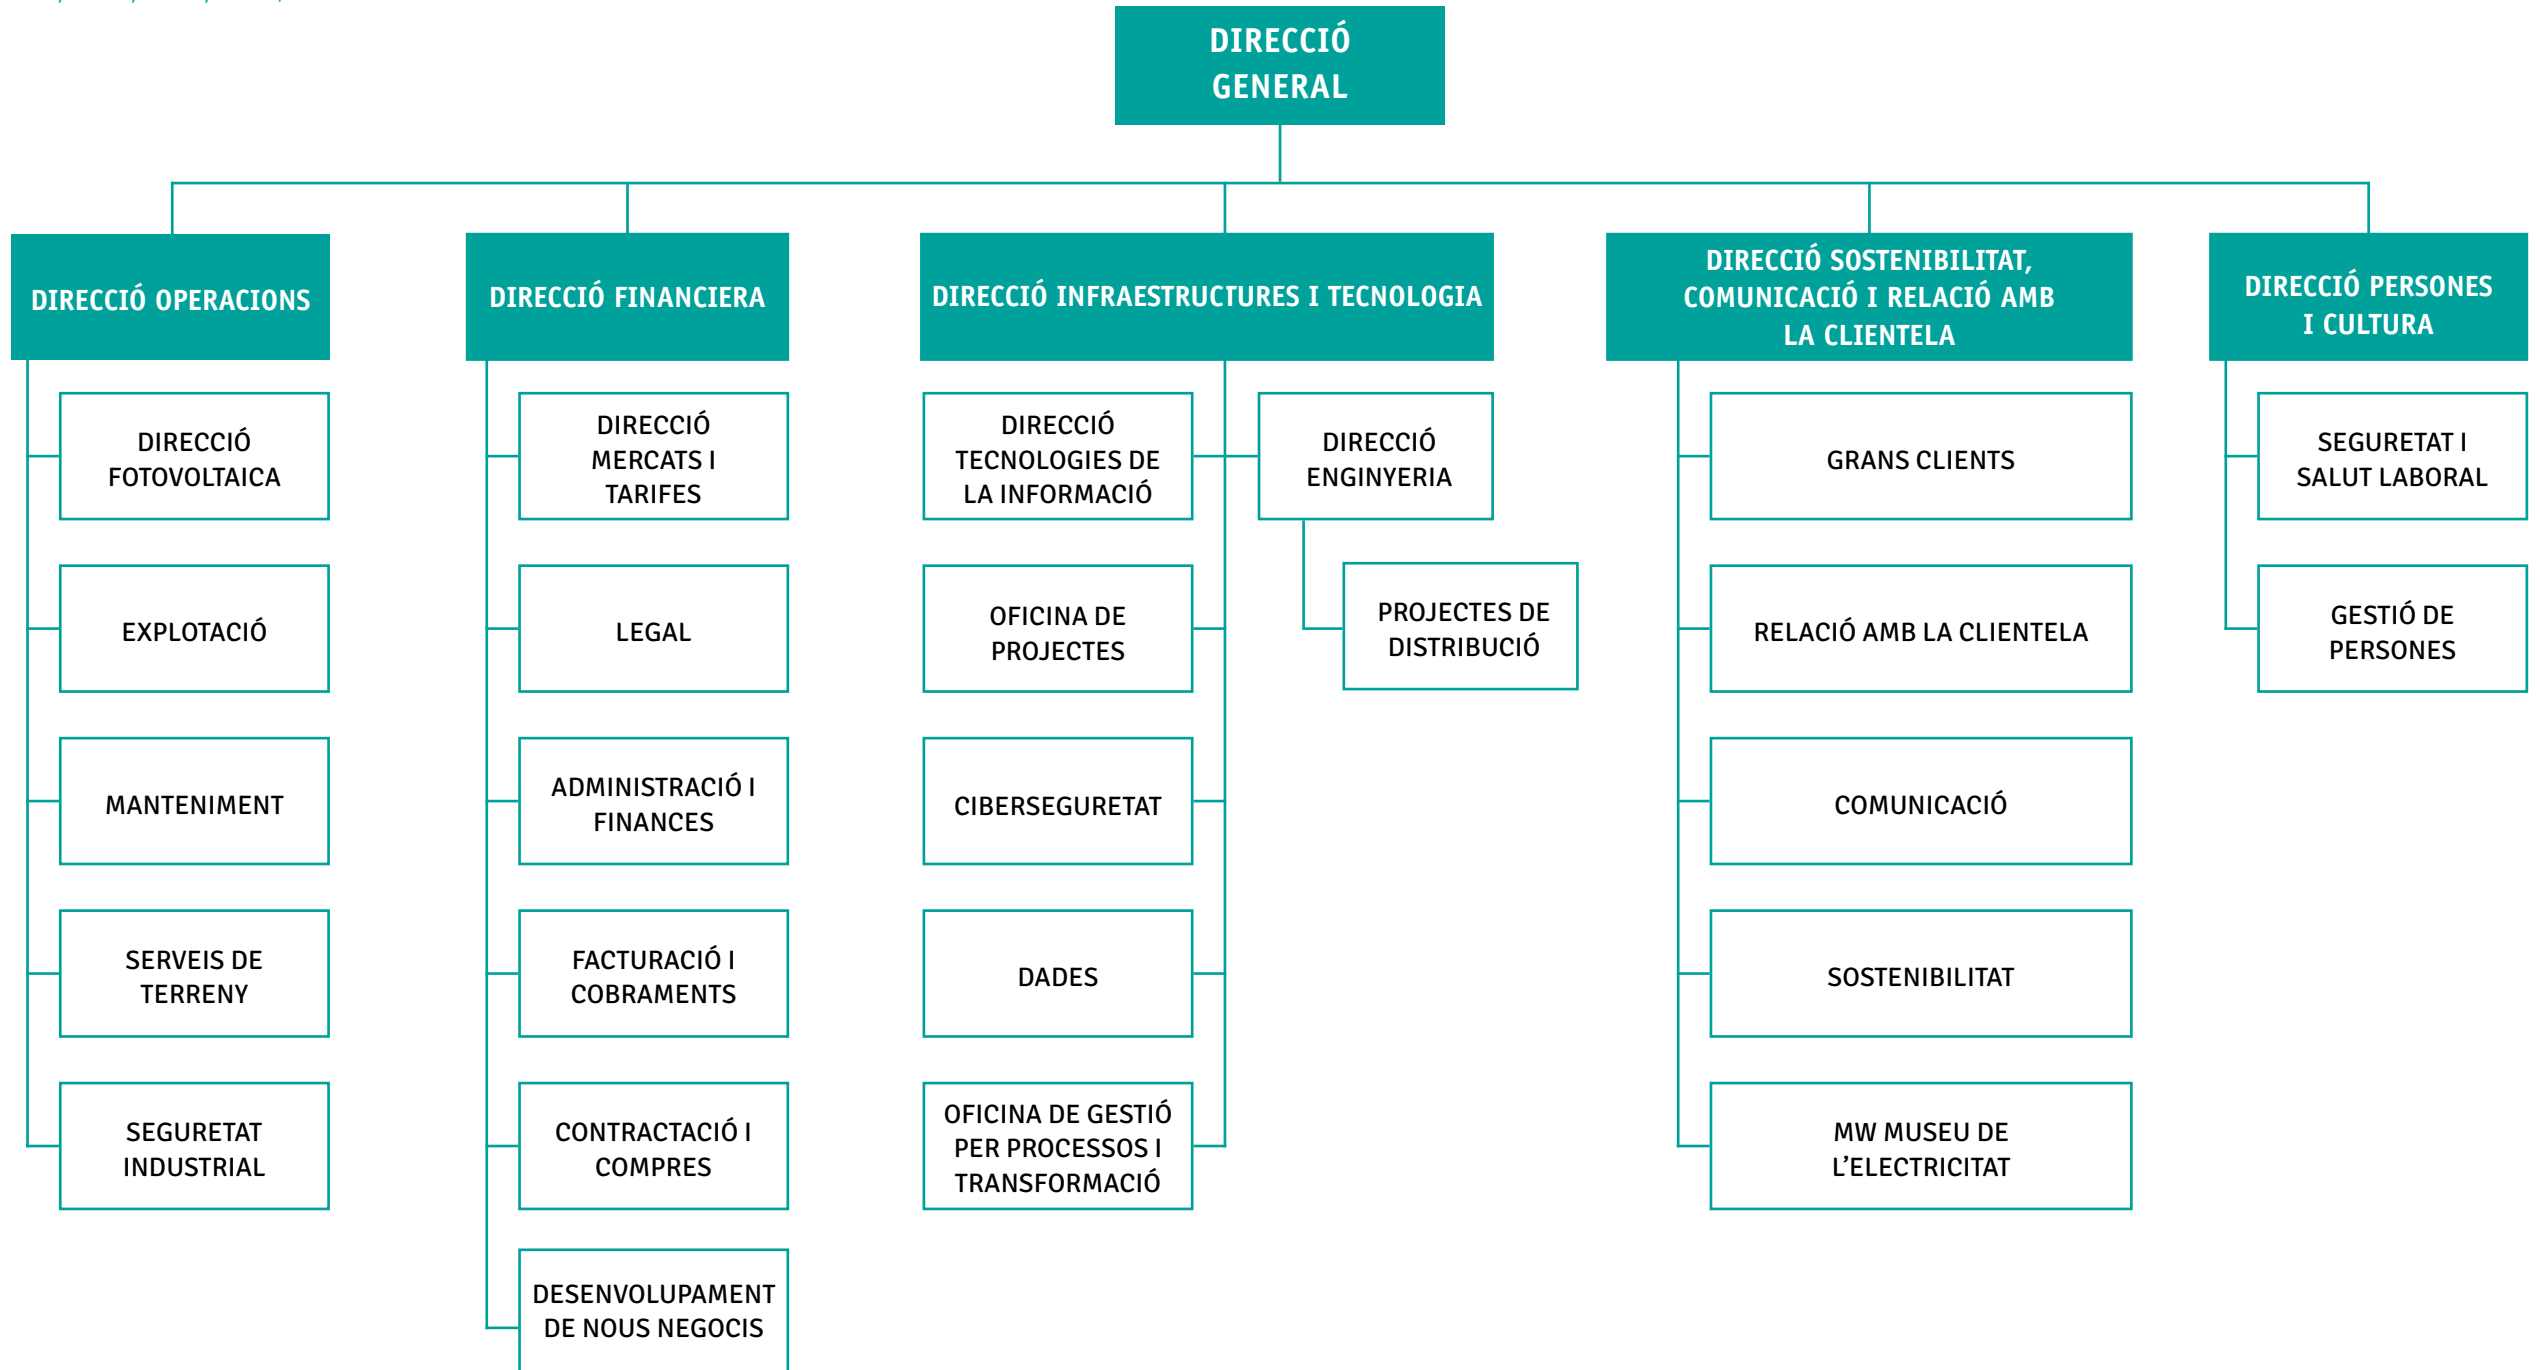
DIRECCIÓ GENERAL

DIRECCIÓ OPERACIONS

DIRECCIÓ FOTOVOLTAICA

EXPLOTACIÓ

MANTENIMENT

SERVEIS DE TERRENY

SEGURETAT INDUSTRIAL

DIRECCIÓ FINANCIERA

DIRECCIÓ MERCATS I TARIFES

LEGAL

ADMINISTRACIÓ I FINANCES

FACTURACIÓ I COBRAMENTS

CONTRACTACIÓ I COMPRES

DESENVOLUPAMENT DE NOUS NEGOCIS

DIRECCIÓ INFRAESTRUCTURES I TECNOLOGIA

DIRECCIÓ TECNOLOGIES DE LA INFORMACIÓ

DIRECCIÓ ENGINYERIA

PROJECTES DE DISTRIBUCIÓ

OFICINA DE PROJECTES

CIBERSEGURETAT

DADES

OFICINA DE GESTIÓ PER PROCESSOS I TRANSFORMACIÓ

DIRECCIÓ SOSTENIBILITAT, COMUNICACIÓ I RELACIÓ AMB LA CLIENTELA

GRANS CLIENTS

RELACIÓ AMB LA CLIENTELA

COMUNICACIÓ

SOSTENIBILITAT

MW MUSEU DE L'ELECTRICITAT

DIRECCIÓ PERSONES I CULTURA

SEGURETAT I SALUT LABORAL

GESTIÓ DE PERSONES